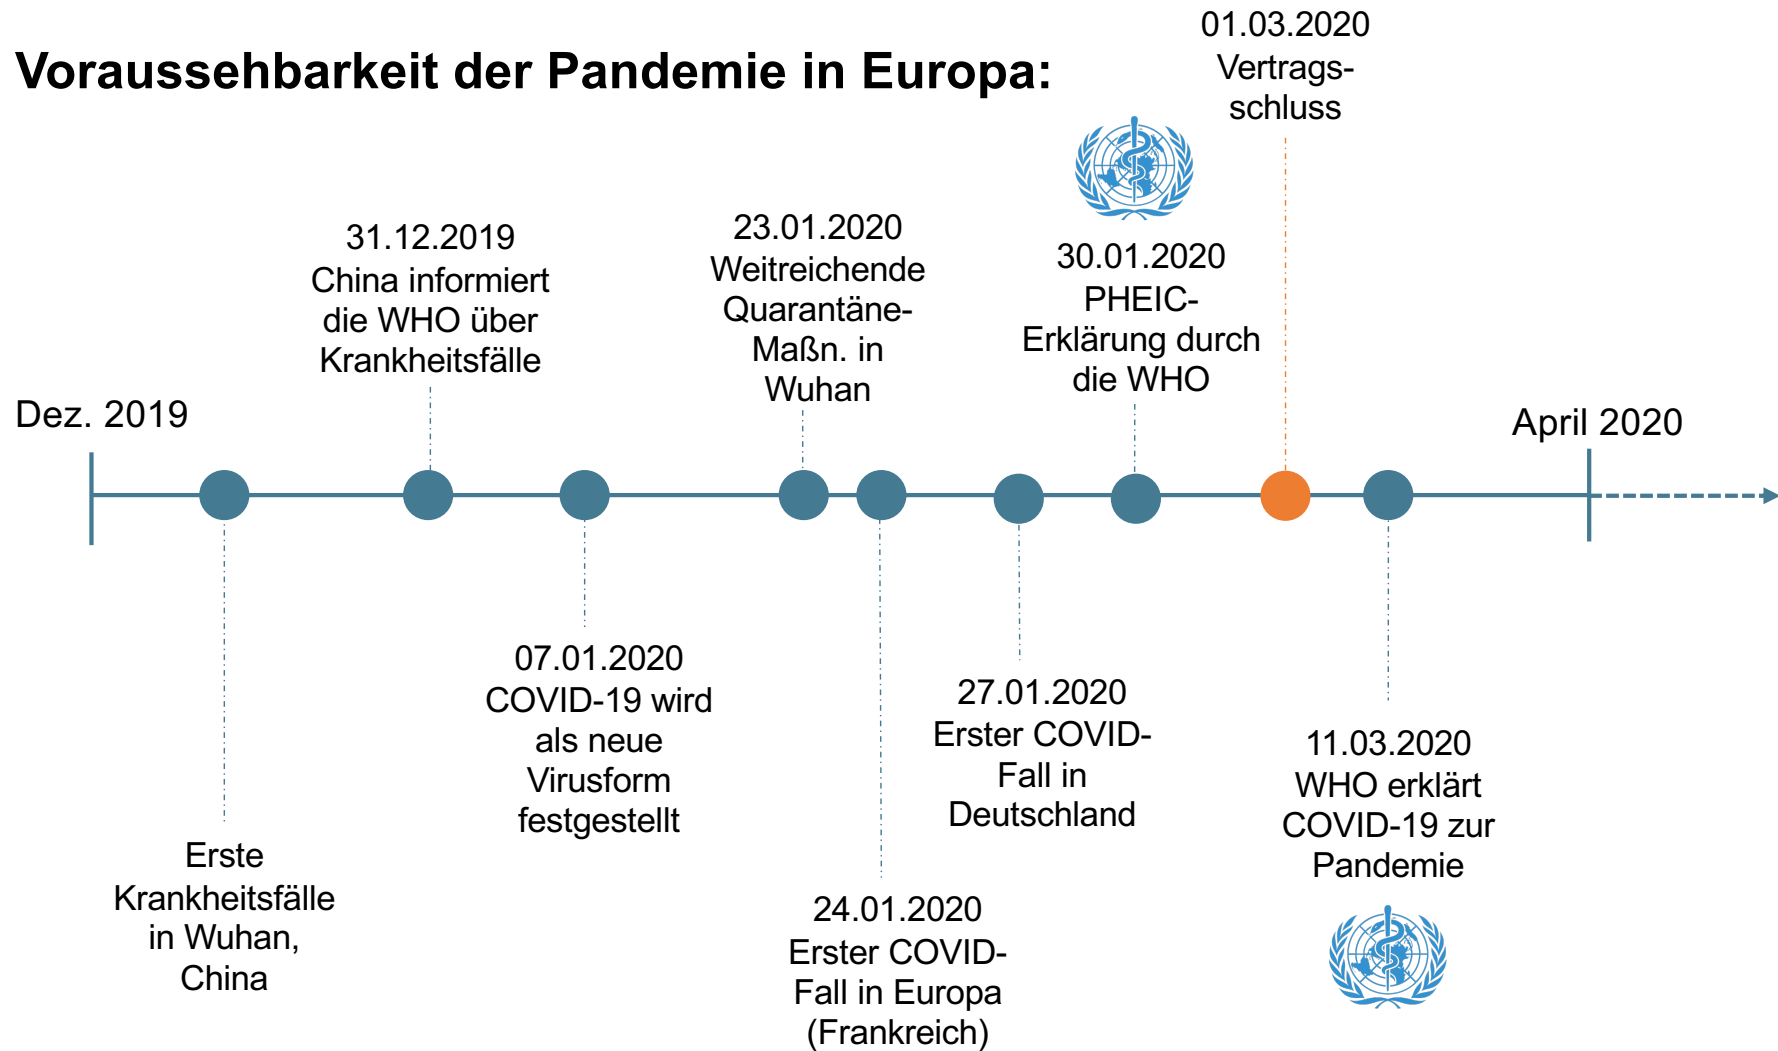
Voraussehbarkeit der Pandemie in Europa:

01.03.2020
Vertragsschluss

31.12.2019
China informiert die WHO über Krankheitsfälle

23.01.2020
Weitreichende Quarantäne-Maßn. in Wuhan

30.01.2020
PHEIC-Erklärung durch die WHO

Dez. 2019

April 2020

Erste Krankheitsfälle in Wuhan, China

07.01.2020
COVID-19 wird als neue Virusform festgestellt

24.01.2020
Erster COVID-Fall in Europa (Frankreich)

27.01.2020
Erster COVID-Fall in Deutschland

11.03.2020
WHO erklärt COVID-19 zur Pandemie